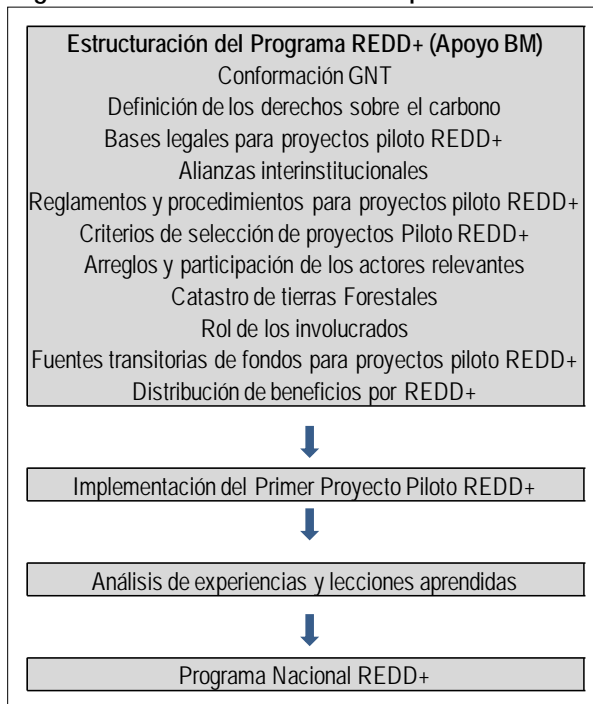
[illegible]

**Estructuración del Programa REDD+ (Apoyo BM)**
Conformación GNT
Definición de los derechos sobre el carbono
Bases legales para proyectos piloto REDD+
Alianzas interinstitucionales
Reglamentos y procedimientos para proyectos piloto REDD+
Criterios de selección de proyectos Piloto REDD+
Arreglos y participación de los actores relevantes
Catastro de tierras Forestales
Rol de los involucrados
Fuentes transitorias de fondos para proyectos piloto REDD+
Distribución de beneficios por REDD+

Implementación del Primer Proyecto Piloto REDD+

Análisis de experiencias y lecciones aprendidas

Programa Nacional REDD+